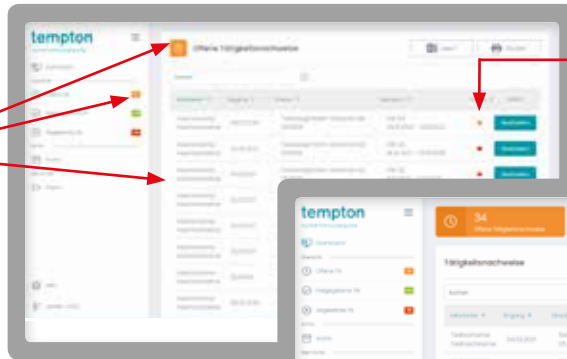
tempton

Offene Tätigkeitsnachweise

Export

Drucken

Bearbeiten

Bearbeiten

Bearbeiten

tempton

34

Offene Tätigkeitsnachweise

Dashboard

Offene TN

Freigegebene TN

Abgelehnte TN

Tätigkeitsnachweise

Suchen

Mitarbeiter

Eingang